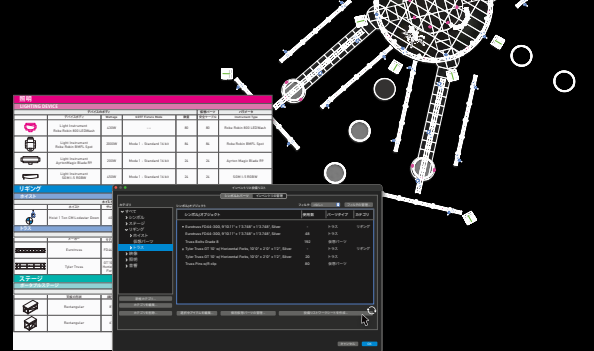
照明
LIGHTING DEVICE

| | シンボル/オブジェクト | Wattage | Intensity | DMX Fixture Mode | 数量 | | |
|---|---|---|---|---|---|---|---|
| | Light Instrument Robe Robin 600 LEDWash | 2300W | — | | 10 | 10 | Robe Robin 600 LEDWash |
| | Light Instrument Robe Robin BMFL Spot | 1700W | Mode 1 - Standard 16-bit | | 24 | 24 | Robe Robin BMFL Spot |
| | Light Instrument Ayrton MagicBlade FR | 430W | Mode 1 - Standard 16-bit | | 24 | 24 | Ayrton Magic Blade FR |
| | Light Instrument GLP X4 Bar 20 | 580W | Mode 1 - Standard 16-bit | | 24 | 24 | GLP X4 BAR20 |

リギング
ホイスト

トラス

ステージ

インスタンスを置換する

シンボルオブジェクト

| シンボル/オブジェクト | 数量 | パーツタイプ | カテゴリ |
|---|---|---|---|
| Eurotruss FD34 ... | 4 | トラス | リギング |
| Eurotruss FD34 ... | 24 | トラス | |
| Truss Bolts Grade 8 | 192 | 使用パーツ | |
| Tyler Truss GT ... | | トラス | リギング |
| Tyler Truss GT ... | 24 | トラス | |
| Truss Pins-split ... | 192 | 使用パーツ | |

すべて
シンボル
ステージ
リギング
ホイスト
設備パーツ
トラス
照明
音響
映像
家具